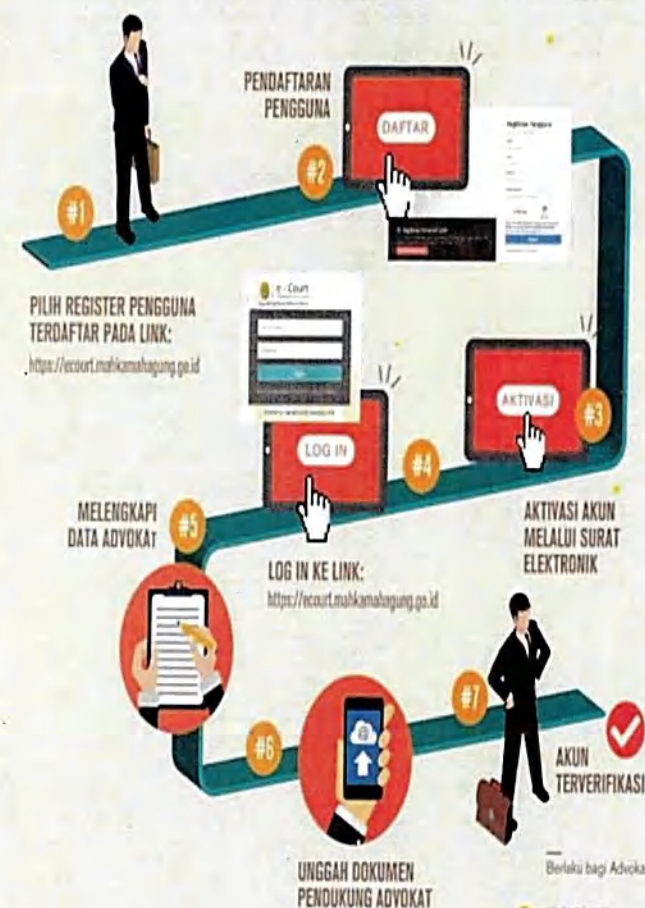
PENDAFTARAN PENGGUNA

DAFTAR

#1

#2

Registrasi Pengguna

PILIH REGISTER PENGGUNA TERDAFTAR PADA LINK:

https://ecourt.mahkamahagung.go.id

e-Court

LOG IN

#4

AKTIVASI

#3

MELENGKAPI DATA ADVOKAT

#5

AKTIVASI AKUN MELALUI SURAT ELEKTRONIK

LOG IN KE LINK:

https://ecourt.mahkamahagung.go.id

#6

#7

AKUN TERVERIFIKASI

UNGGAH DOKUMEN PENDUKUNG ADVOKAT

Berlaku bagi Advoka